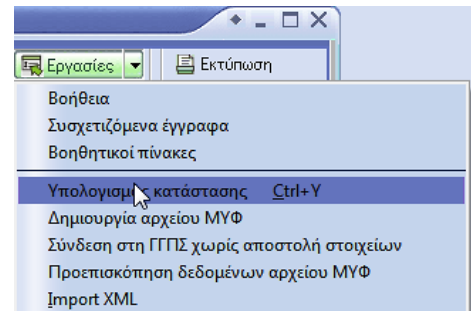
Εργασίες
Εκτύπωση
Βοήθεια
Συσχετιζόμενα έγγραφα
Βοηθητικοί πίνακες
Υπολογισμός κατάστασης Ctrl+Y
Δημιουργία αρχείου ΜΥΦ
Σύνδεση στη ΓΓΠΣ χωρίς αποστολή στοιχείων
Προεπισκόπηση δεδομένων αρχείου ΜΥΦ
Import XML